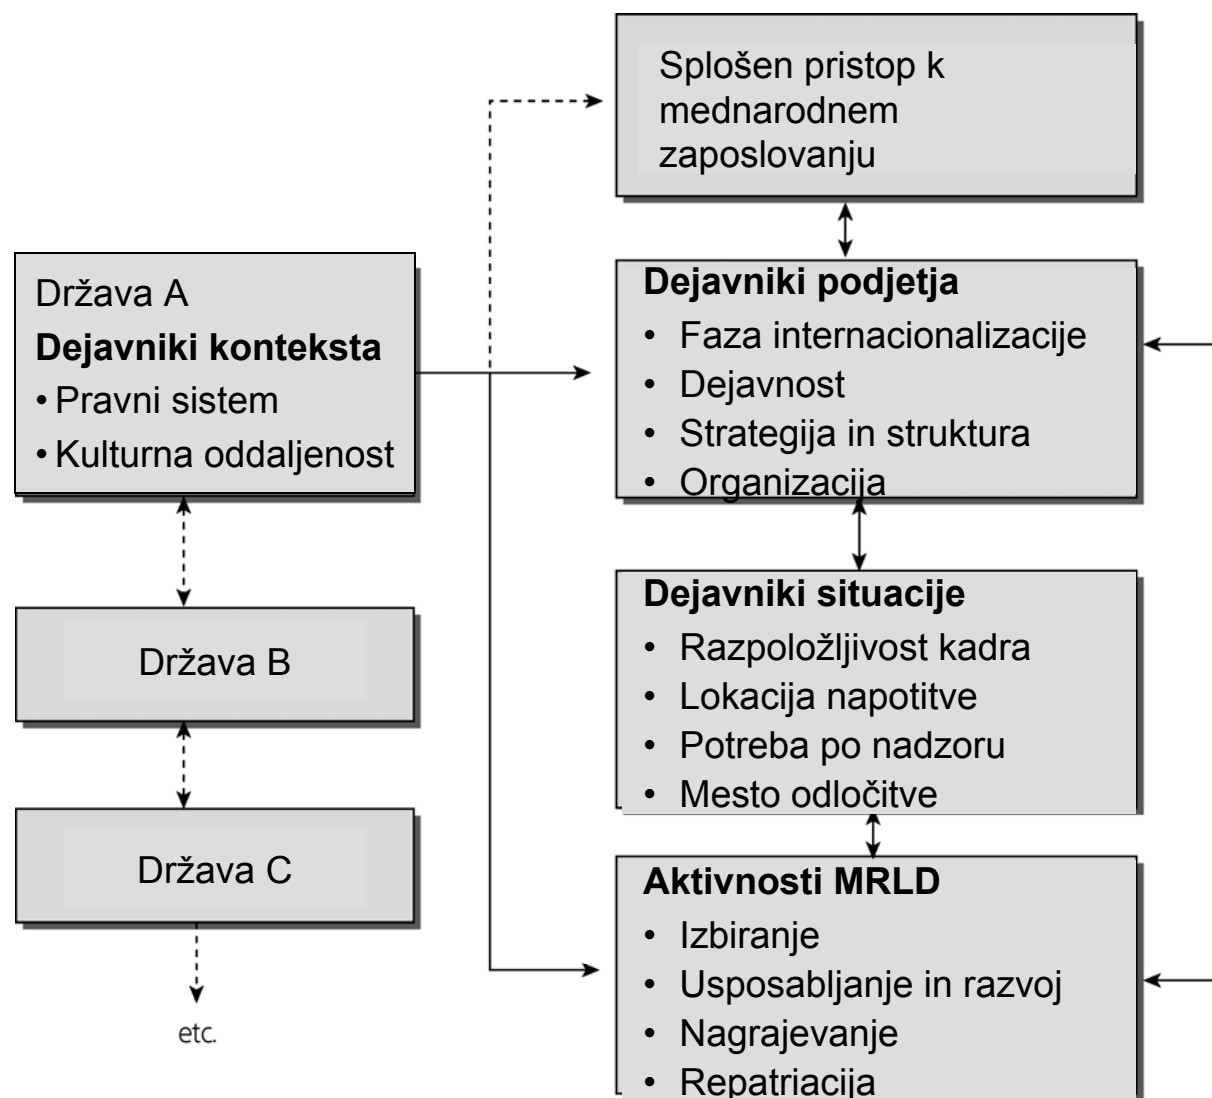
Država A
**Dejavniki konteksta**
• Pravni sistem
• Kulturna oddaljenost

Država B

Država C

etc.

Splošen pristop k mednarodnem zaposlovanju

**Dejavniki podjetja**
• Faza internacionalizacije
• Dejavnost
• Strategija in struktura
• Organizacija

**Dejavniki situacije**
• Razpoložljivost kadra
• Lokacija napotitve
• Potreba po nadzoru
• Mesto odločitve

**Aktivnosti MRLD**
• Izbiranje
• Usposabljanje in razvoj
• Nagrajevanje
• Repatriacija